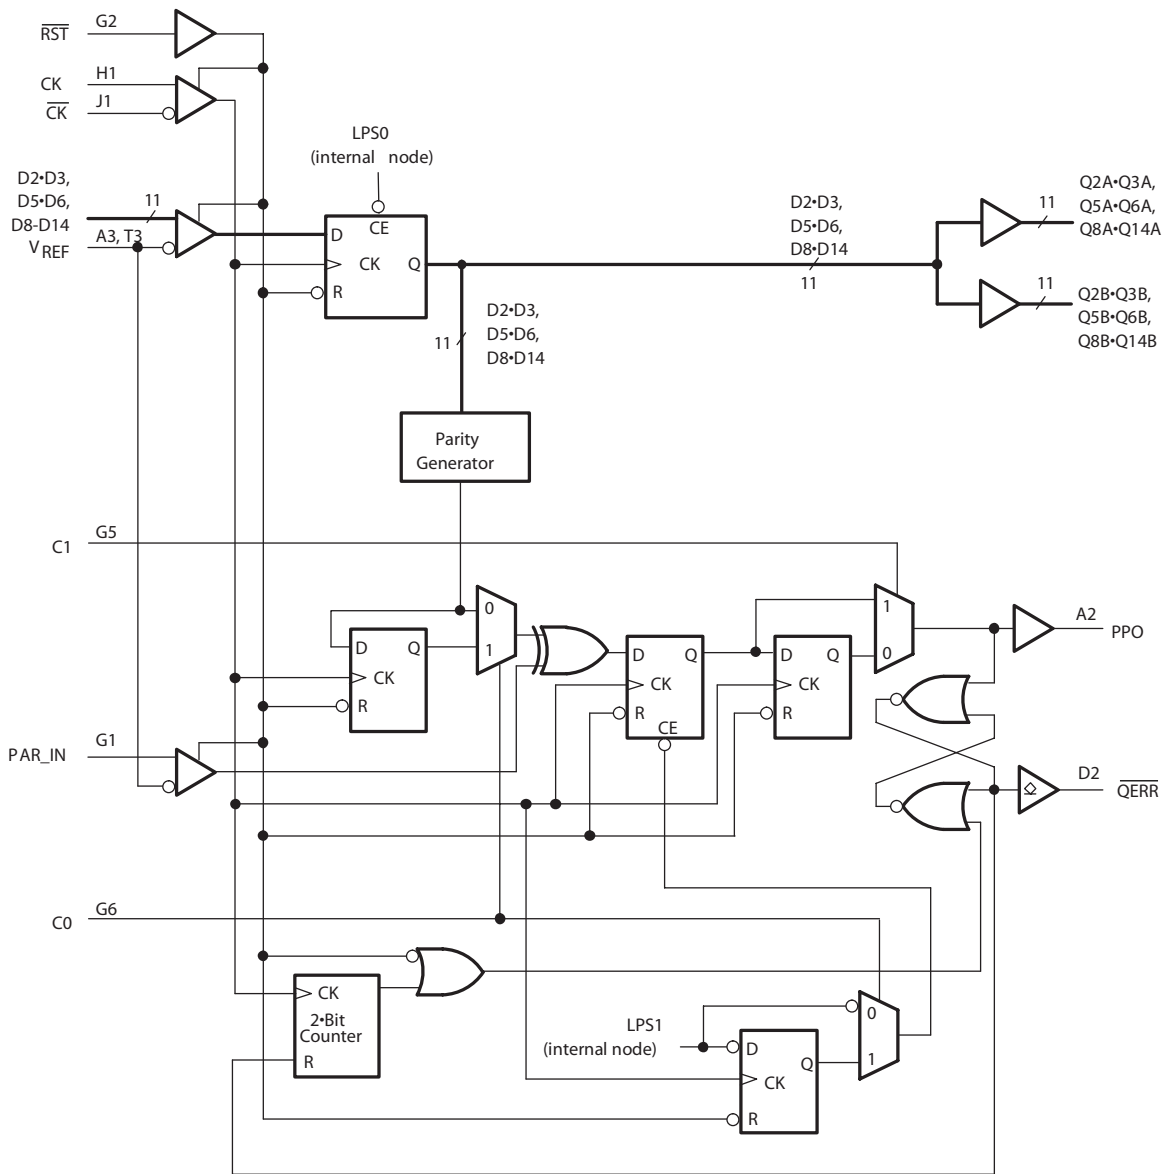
$\overline{RST}$ G2

CK H1

$\overline{CK}$ J1

LPS0 (internal node)

D2•D3, D5•D6, D8-D14 11

$V_{REF}$ A3, T3

CE D CK Q R

D2•D3, D5•D6, D8•D14 11

11 Q2A•Q3A, Q5A•Q6A, Q8A•Q14A

11 Q2B•Q3B, Q5B•Q6B, Q8B•Q14B

11 D2•D3, D5•D6, D8•D14

Parity Generator

C1 G5

0 1

D Q CK R

D Q CK R CE

D Q CK R

1 0

A2 PPO

PAR_IN G1

D2 $\overline{QERR}$

C0 G6

CK 2•Bit Counter R

LPS1 (internal node)

D Q CK R

0 1